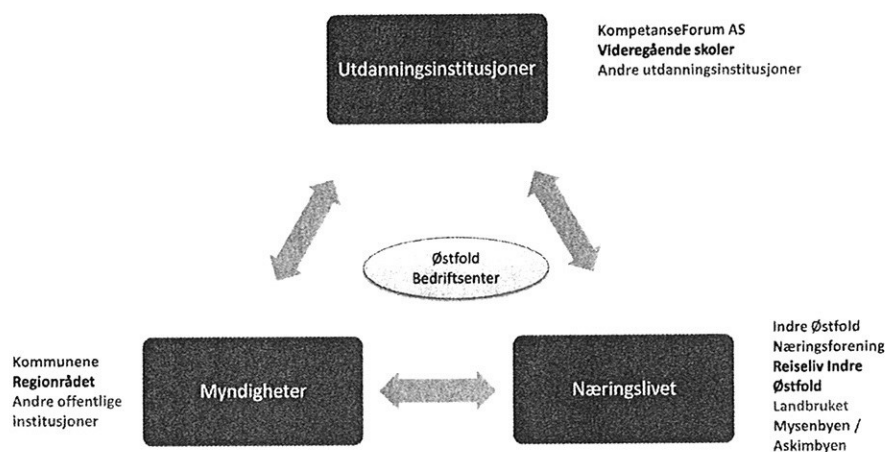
Utdanningsinstitusjoner

KompetanseForum AS
**Videregående skoler**
Andre utdanningsinstitusjoner

Østfold
Bedriftsenter

Kommunene
**Regionrådet**
Andre offentlige institusjoner

Myndigheter

Næringslivet

Indre Østfold
Næringsforening
**Reiseliv Indre Østfold**
Landbruket
Mysenbyen /
Askimbyen